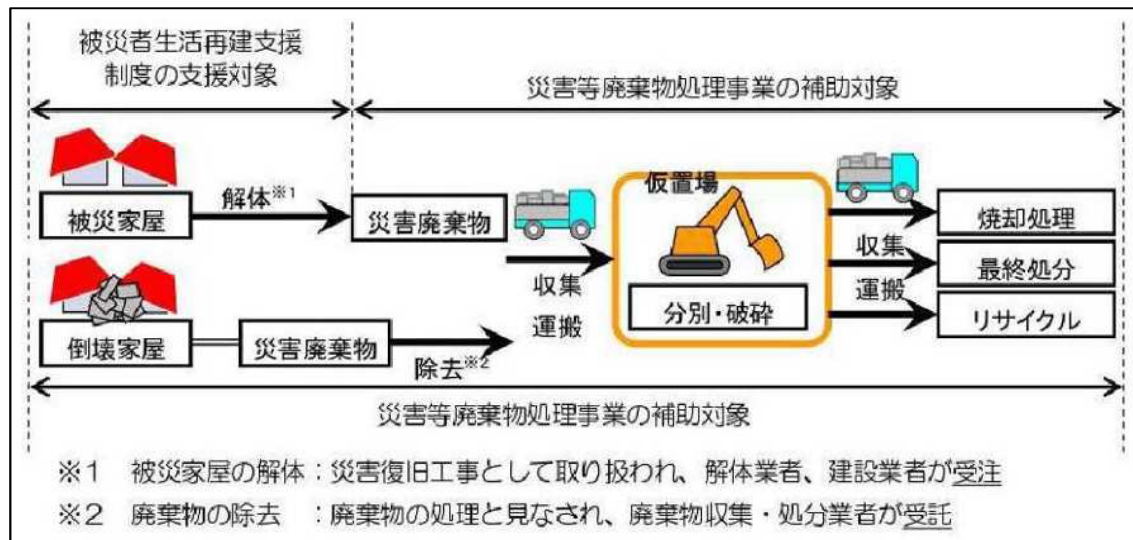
被災者生活再建支援制度の支援対象

災害等廃棄物処理事業の補助対象

被災家屋

解体※1

災害廃棄物

仮置場

分別・破砕

収集
運搬

焼却処理

最終処分

リサイクル

収集
運搬

倒壊家屋

災害廃棄物

除去※2

災害等廃棄物処理事業の補助対象

※1　被災家屋の解体：災害復旧工事として取り扱われ、解体業者、建設業者が受注

※2　廃棄物の除去　：廃棄物の処理と見なされ、廃棄物収集・処分業者が受託